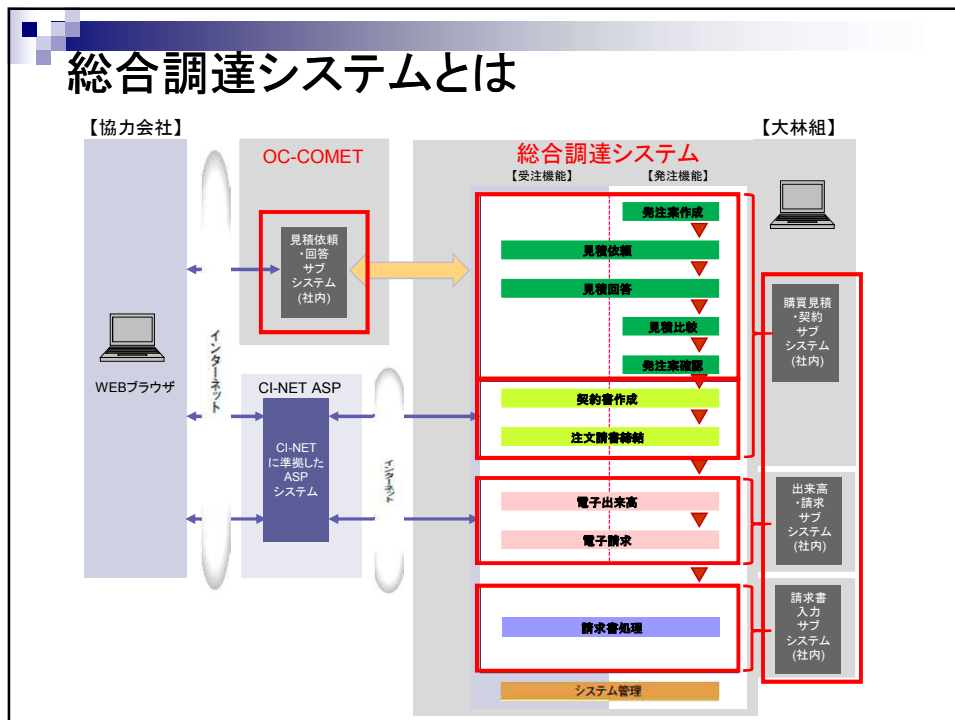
総合調達システムとは

【協力会社】

OC-COMET

総合調達システム

【大林組】

【受注機能】

【発注機能】

見積依頼
・回答
サブ
システム
(社内)

発注案作成

見積依頼

見積回答

見積比較

発注案確認

購買見積
・契約
サブ
システム
(社内)

インターネット

WEBブラウザ

CI-NET ASP

CI-NET
に準拠した
ASP
システム

インターネット

契約書作成

注文請書締結

電子出来高

電子請求

出来高
・請求
サブ
システム
(社内)

請求書処理

請求書
入力
サブ
システム
(社内)

システム管理